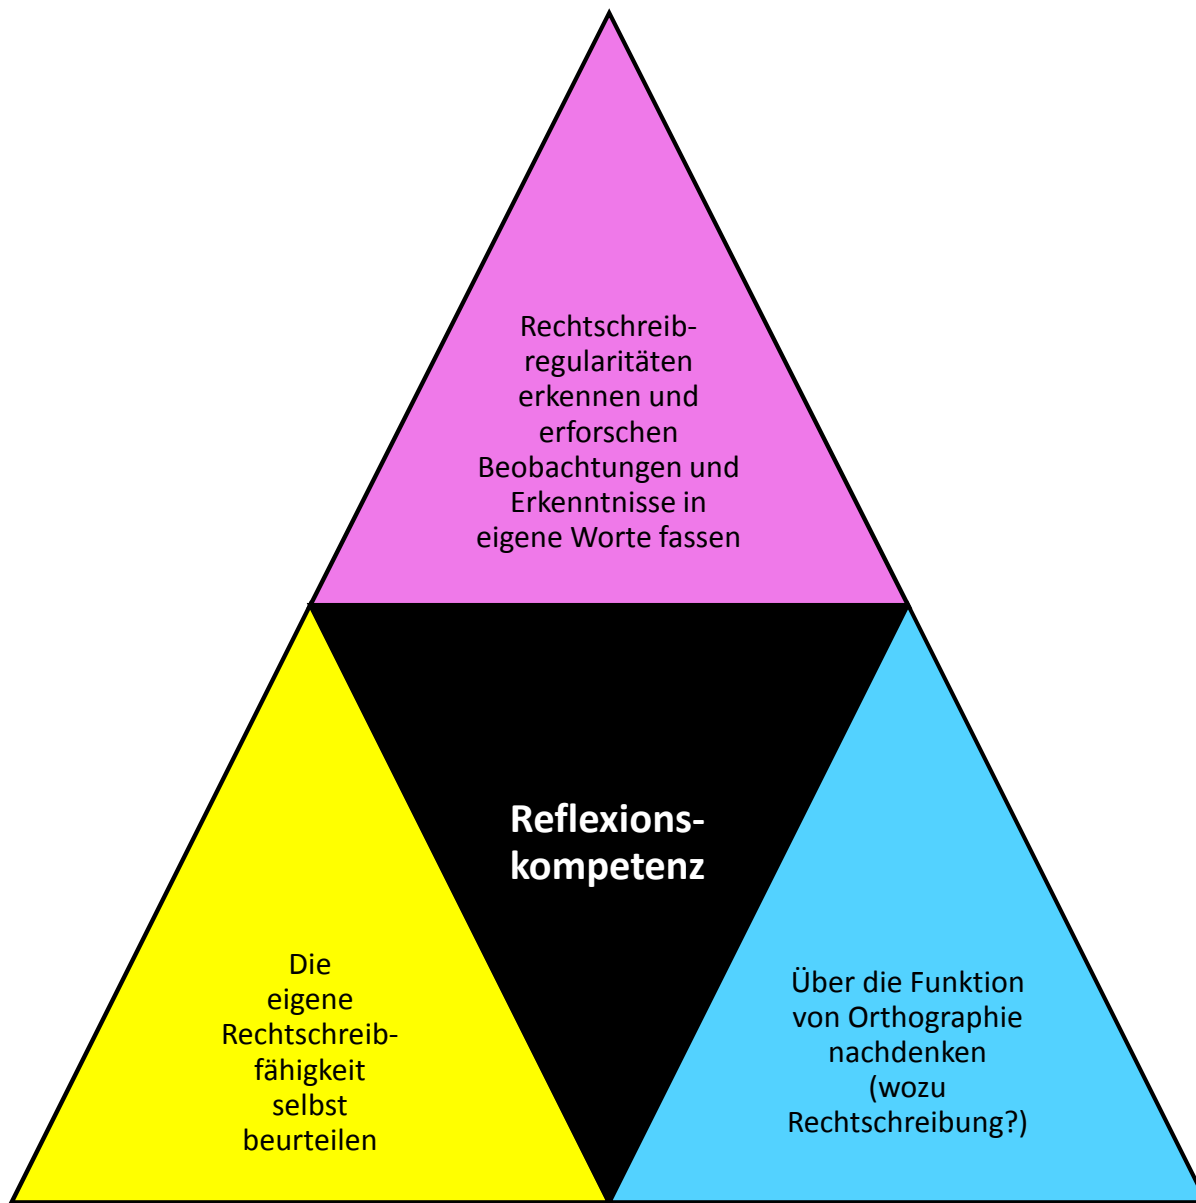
Rechtschreibregularitäten erkennen und erforschen
Beobachtungen und Erkenntnisse in eigene Worte fassen

Reflexionskompetenz

Die eigene Rechtschreibfähigkeit selbst beurteilen

Über die Funktion von Orthographie nachdenken (wozu Rechtschreibung?)